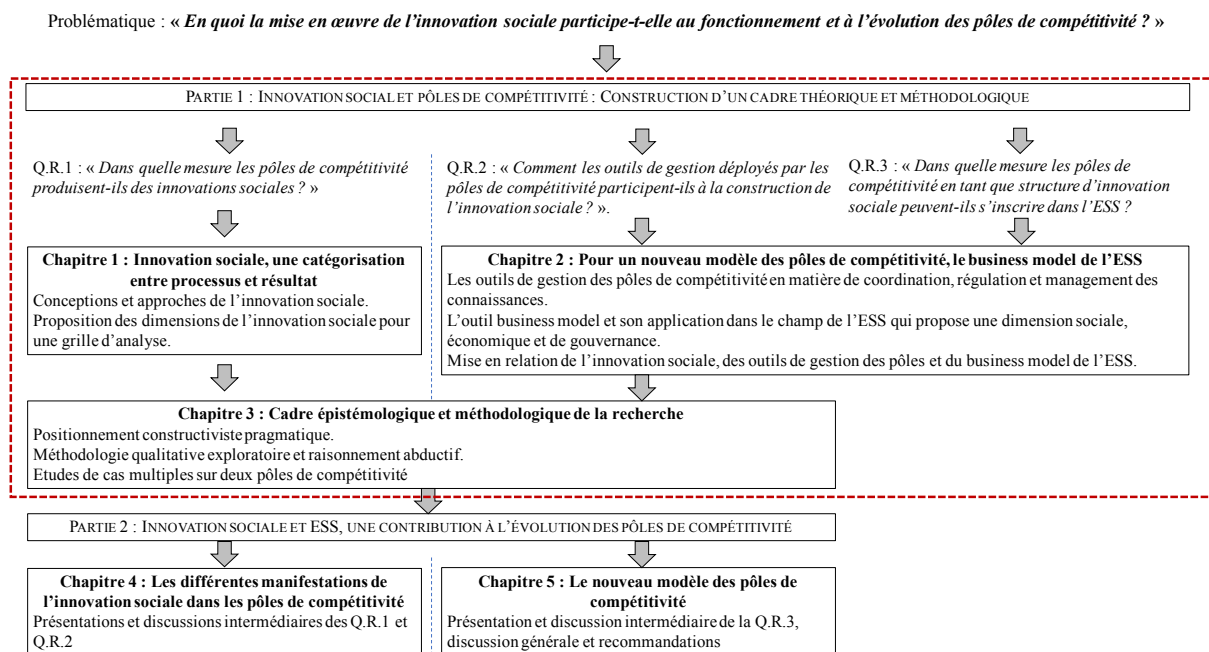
Problématique : « ***En quoi la mise en œuvre de l'innovation sociale participe-t-elle au fonctionnement et à l'évolution des pôles de compétitivité ?*** »

PARTIE 1 : INNOVATION SOCIAL ET PÔLES DE COMPÉTITIVITÉ : CONSTRUCTION D'UN CADRE THÉORIQUE ET MÉTHODOLOGIQUE

Q.R.1 : « *Dans quelle mesure les pôles de compétitivité produisent-ils des innovations sociales ?* »

Q.R.2 : « *Comment les outils de gestion déployés par les pôles de compétitivité participent-ils à la construction de l'innovation sociale ?* ».

Q.R.3 : « *Dans quelle mesure les pôles de compétitivité en tant que structure d'innovation sociale peuvent-ils s'inscrire dans l'ESS ?*

**Chapitre 1 : Innovation sociale, une catégorisation entre processus et résultat**
Conceptions et approches de l'innovation sociale.
Proposition des dimensions de l'innovation sociale pour une grille d'analyse.

**Chapitre 2 : Pour un nouveau modèle des pôles de compétitivité, le business model de l'ESS**
Les outils de gestion des pôles de compétitivité en matière de coordination, régulation et management des connaissances.
L'outil business model et son application dans le champ de l'ESS qui propose une dimension sociale, économique et de gouvernance.
Mise en relation de l'innovation sociale, des outils de gestion des pôles et du business model de l'ESS.

**Chapitre 3 : Cadre épistémologique et méthodologique de la recherche**
Positionnement constructiviste pragmatique.
Méthodologie qualitative exploratoire et raisonnement abductif.
Etudes de cas multiples sur deux pôles de compétitivité

PARTIE 2 : INNOVATION SOCIALE ET ESS, UNE CONTRIBUTION À L'ÉVOLUTION DES PÔLES DE COMPÉTITIVITÉ

**Chapitre 4 : Les différentes manifestations de l'innovation sociale dans les pôles de compétitivité**
Présentations et discussions intermédiaires des Q.R.1 et Q.R.2

**Chapitre 5 : Le nouveau modèle des pôles de compétitivité**
Présentation et discussion intermédiaire de la Q.R.3, discussion générale et recommandations